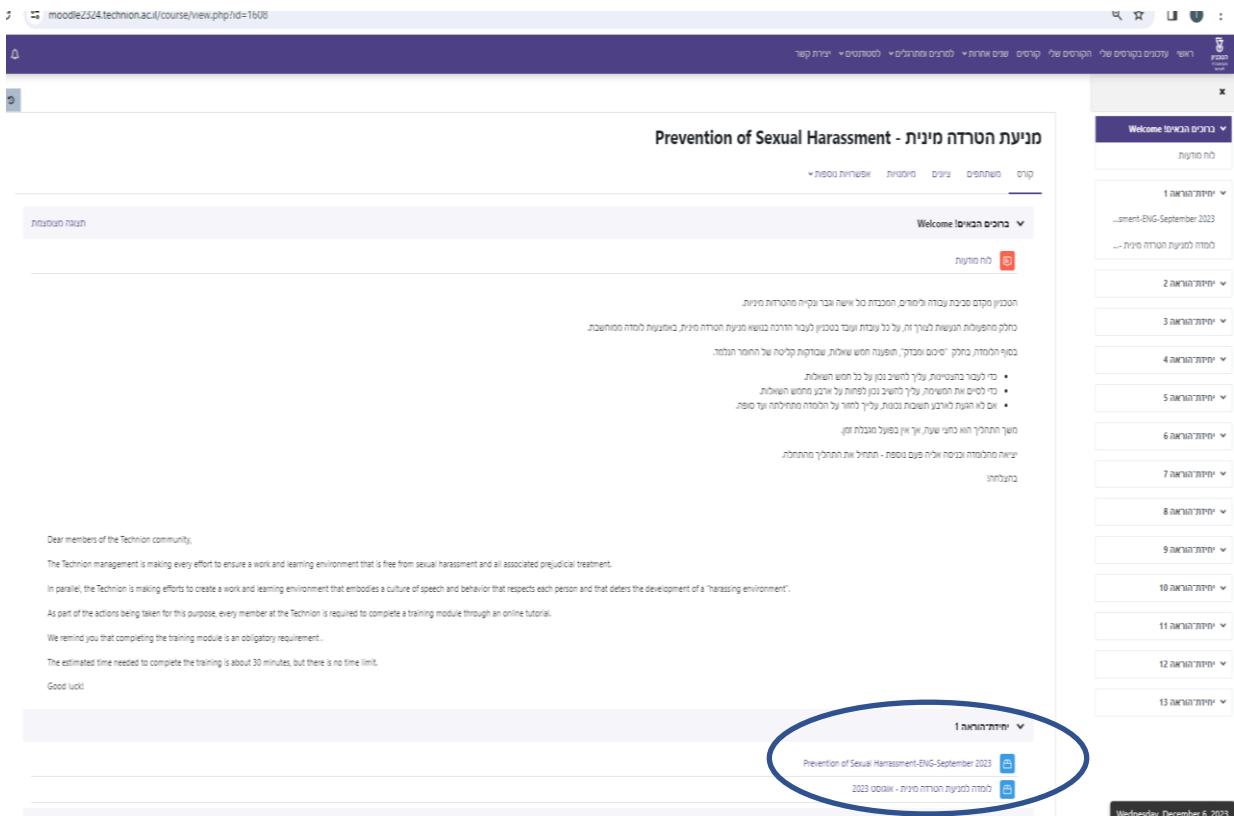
moodle2324.technion.ac.il/course/view.php?id=1608

ראשי עדכונים בקורסים שלי הקורסים שלי קורסים שנים אחרות למורים ומתרגלים לסטודנטים יצירת קשר

מניעת הטרדה מינית - Prevention of Sexual Harassment

קורס משתתפים ציונים מיומנויות אפשרויות נוספות

ברוכים הבאים! Welcome

תצוגה מצומצמת

לוח מודעות

הטכניון מקדם סביבת עבודה ולימודים, המכבדת כל אישה וגבר ונקייה מהטרדות מיניות.

כחלק מהפעולות הנעשות לצורך זה, על כל עובדת ועובד בטכניון לעבור הדרכה בנושא מניעת הטרדה מינית, באמצעות לומדה ממוחשבת.

בסוף הלומדה, בחלק "סיכום ובדק", תופענה חמש שאלות, שבודקות קליטה של החומר הנלמד.

- כדי לעבור בהצטיינות, עליך להשיב נכון על כל חמש השאלות.
- כדי לסיים את המשימה, עליך להשיב נכון לפחות על ארבע מחמש השאלות.
- אם לא הגעת לארבע תשובות נכונות, עליך לחזור על הלומדה מתחילתה ועד סופה.

משך התהליך הוא כחצי שעה, אך אין בפועל מגבלת זמן.

יציאה מהלומדה וכניסה אליה פעם נוספת - תתחיל את התהליך מתחילתו.

בהצלחה!

Dear members of the Technion community,

The Technion management is making every effort to ensure a work and learning environment that is free from sexual harassment and all associated prejudicial treatment.

In parallel, the Technion is making efforts to create a work and learning environment that embodies a culture of speech and behavior that respects each person and that deters the development of a "harassing environment".

As part of the actions being taken for this purpose, every member at the Technion is required to complete a training module through an online tutorial.

We remind you that completing the training module is an obligatory requirement..

The estimated time needed to complete the training is about 30 minutes, but there is no time limit.

Good luck!

יחידת הוראה 1

Prevention of Sexual Harrassment-ENG-September 2023

לומדה למניעת הטרדה מינית - אוגוסט 2023

ברוכים הבאים! Welcome
לוח מודעות
יחידת הוראה 1
...sment-ENG-September 2023
לומדה למניעת הטרדה מינית -...
יחידת הוראה 2
יחידת הוראה 3
יחידת הוראה 4
יחידת הוראה 5
יחידת הוראה 6
יחידת הוראה 7
יחידת הוראה 8
יחידת הוראה 9
יחידת הוראה 10
יחידת הוראה 11
יחידת הוראה 12
יחידת הוראה 13

Wednesday, December 6, 2023